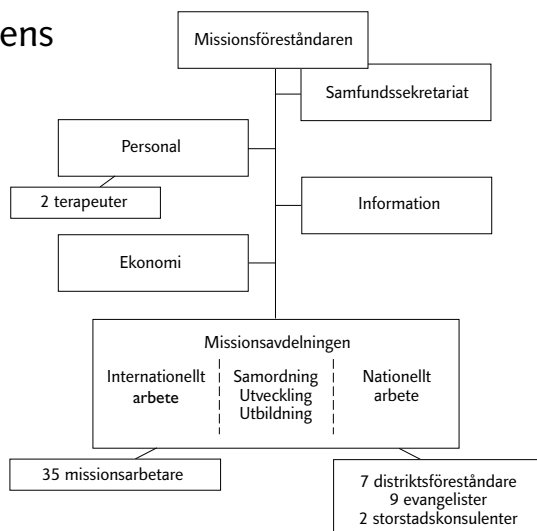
ens

Missionsföreståndaren

Samfundssekretariat

Personal

2 terapeuter

Information

Ekonomi

Missionsavdelningen

Internationellt arbete

Samordning
Utveckling
Utbildning

Nationellt arbete

35 missionsarbetare

7 distriktsföreståndare
9 evangelister
2 storstadskonsulenter